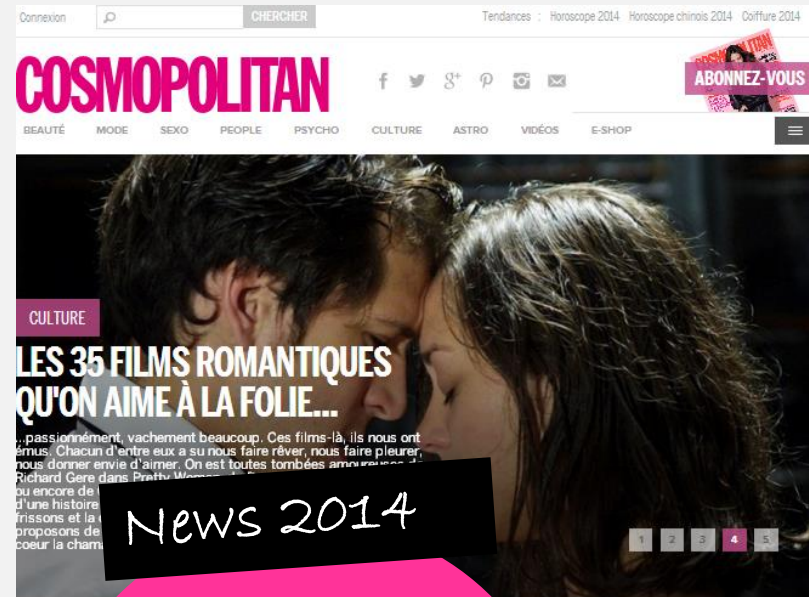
Connexion CHERCHER Tendances : Horoscope 2014 Horoscope chinois 2014 Coiffure 2014

COSMOPOLITAN

ABONNEZ-VOUS

BEAUTÉ MODE SEXO PEOPLE PSYCHO CULTURE ASTRO VIDÉOS E-SHOP

CULTURE

LES 35 FILMS ROMANTIQUES QU'ON AIME À LA FOLIE...

...passionnément, vachement beaucoup. Ces films-là, ils nous ont émus. Chacun d'entre eux a su nous faire rêver, nous faire pleurer, nous donner envie d'aimer. On est toutes tombées amoureuses de Richard Gere dans Pretty Woman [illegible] ou encore de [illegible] d'une histoire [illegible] frissons et la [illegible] proposons de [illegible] coeur la cham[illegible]

News 2014

1 2 3 4 5